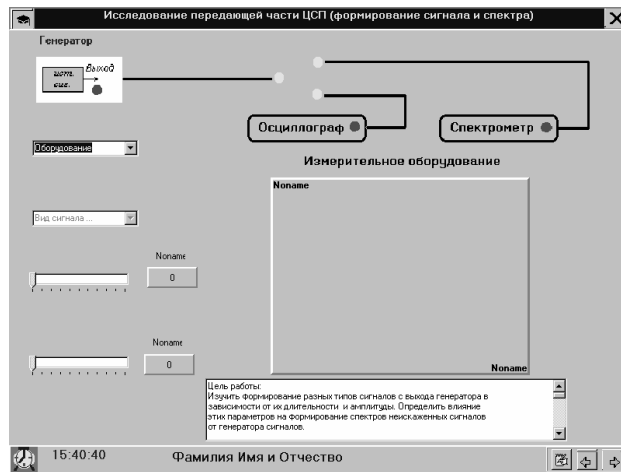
Исследование передающей части ЦСП (формирование сигнала и спектра)

Генератор

ист. сиг.

Выход

Осциллограф

Спектрометр

Оборудование

Измерительное оборудование

Noname

Вид сигнала ...

Noname

0

Noname

0

Noname

Цель работы:
Изучить формирование разных типов сигналов с выхода генератора в зависимости от их длительности и амплитуды. Определить влияние этих параметров на формирование спектров неискаженных сигналов от генератора сигналов.

15:40:40

Фамилия Имя и Отчество